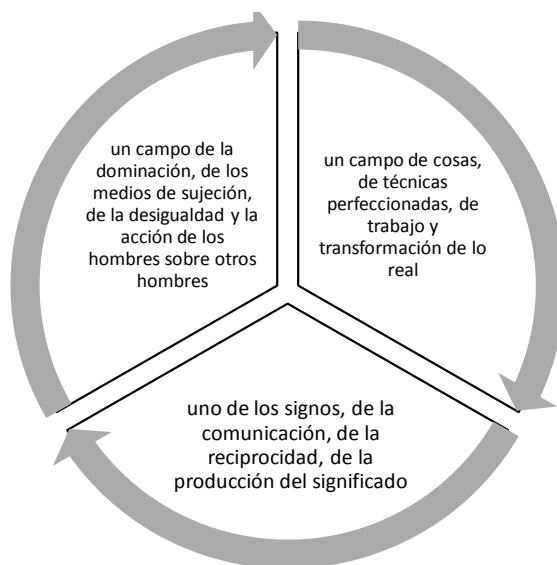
un campo de la dominación, de los medios de sujeción, de la desigualdad y la acción de los hombres sobre otros hombres

un campo de cosas, de técnicas perfeccionadas, de trabajo y transformación de lo real

uno de los signos, de la comunicación, de la reciprocidad, de la producción del significado